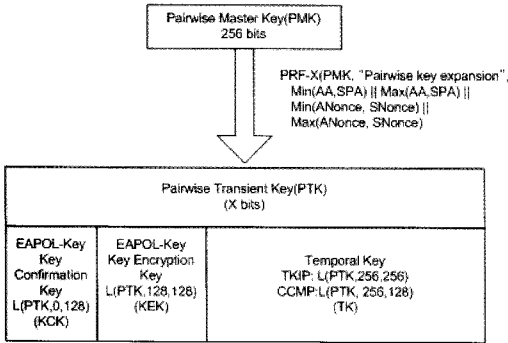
Pairwise Master Key(PMK)
256 bits

PRF-X(PMK, "Pairwise key expansion",
Min(AA,SPA) || Max(AA,SPA) ||
Min(ANonce, SNonce) ||
Max(ANonce, SNonce)

Pairwise Transient Key(PTK)
(X bits)

EAPOL-Key
Key
Confirmation
Key
L(PTK,0,128)
(KCK)

EAPOL-Key
Key Encryption
Key
L(PTK,128,128)
(KEK)

Temporal Key
TKIP: L(PTK,256,256)
CCMP:L(PTK, 256,128)
(TK)